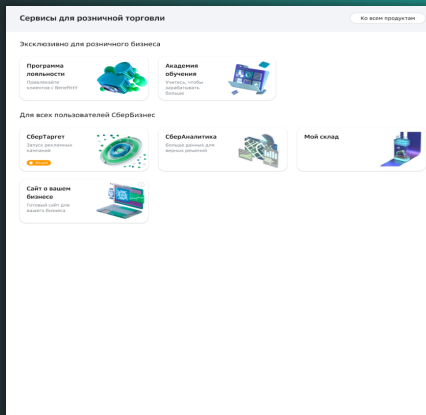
Сервисы для розничной торговли

Ко всем продуктам

Эксклюзивно для розничного бизнеса

Программа лояльности
Привлекайте клиентов с BenefitM

Академия обучения
Учитесь, чтобы зарабатывать больше

Для всех пользователей СберБизнес

СберТаргет
Запуск рекламных кампаний
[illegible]

СберАналитика
Больше данных для верных решений

Мой склад

Сайт о вашем бизнесе
Готовый сайт для вашего бизнеса